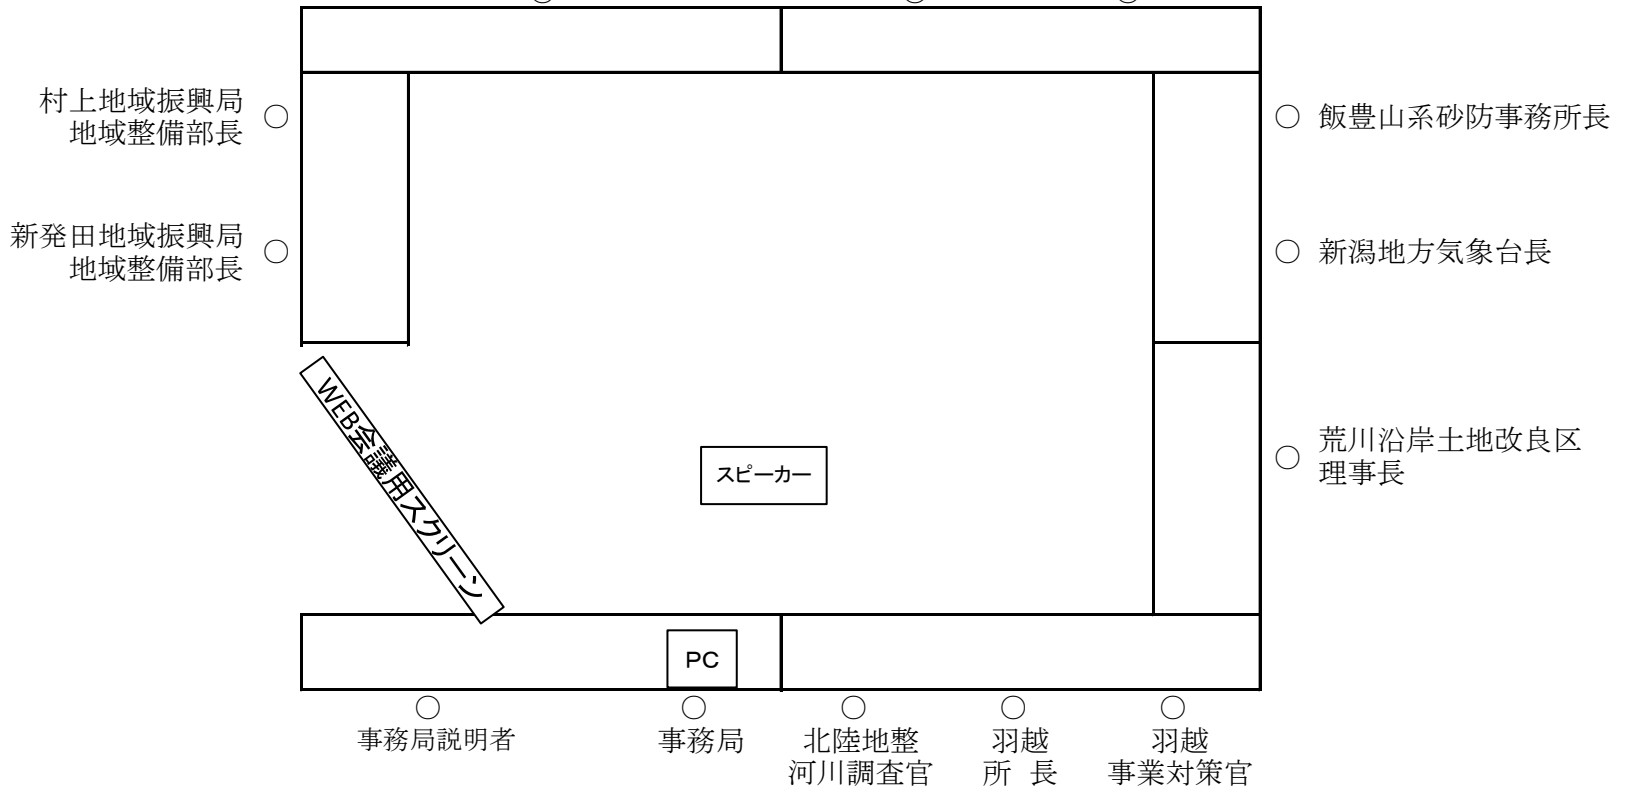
村上地域振興局
地域整備部長 ○

新発田地域振興局
地域整備部長 ○

○ 飯豊山系砂防事務所長

○ 新潟地方気象台長

○ 荒川沿岸土地改良区
理事長

WEB会議用スクリーン

スピーカー

PC

○
事務局説明者

○
事務局

○
北陸地整
河川調査官

○
羽越
所 長

○
羽越
事業対策官